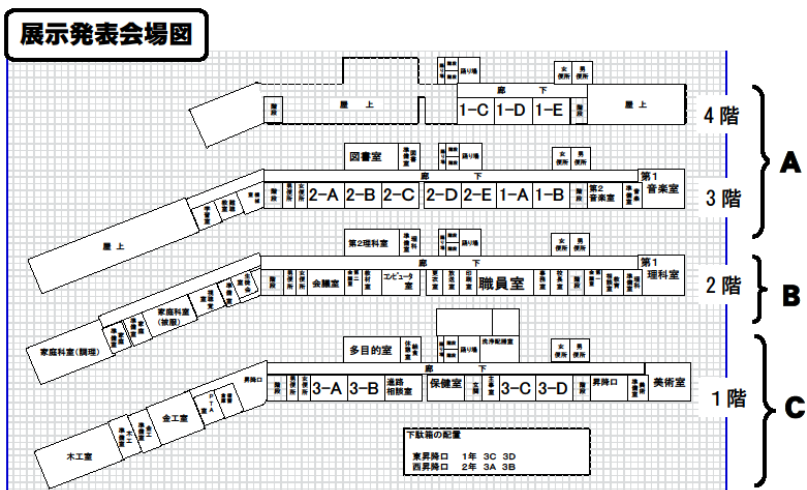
展示発表会場図

屋上
廊下
1-C 1-D 1-E
屋上
4階

図書室
廊下
2-A 2-B 2-C 2-D 2-E 1-A 1-B
第2音楽室
第1音楽室
3階
屋上

第2理科室
廊下
会議室
コンピュータ室
職員室
第1理科室
2階
家庭科室(被服)
家庭科室(調理)

多目的室
廊下
3-A 3-B
進路相談室
保健室
3-C 3-D
昇降口
美術室
1階
金工室
木工室

下駄箱の配置
東昇降口 1年 3C 3D
西昇降口 2年 3A 3B

A
B
C